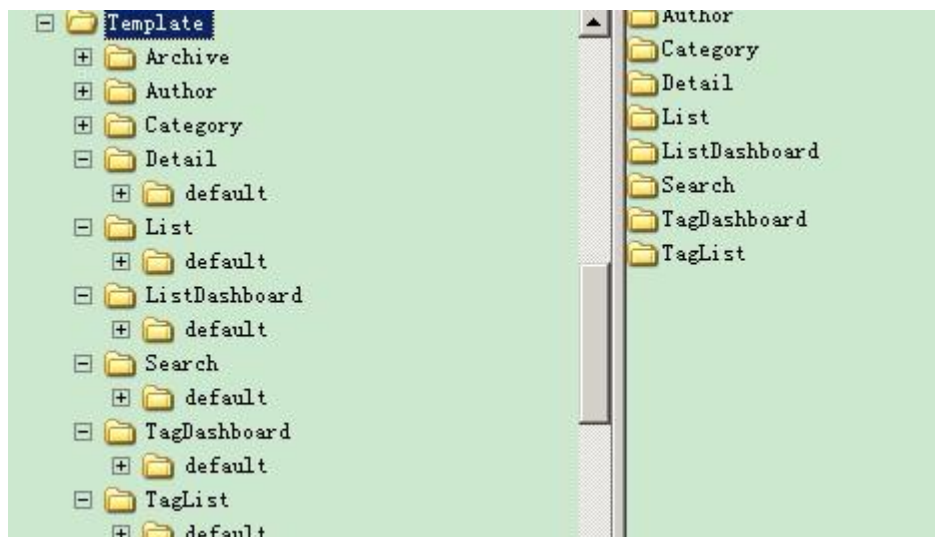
Template
Archive
Author
Category
Detail
default
List
default
ListDashboard
default
Search
default
TagDashboard
default
TagList
default

Author
Category
Detail
List
ListDashboard
Search
TagDashboard
TagList